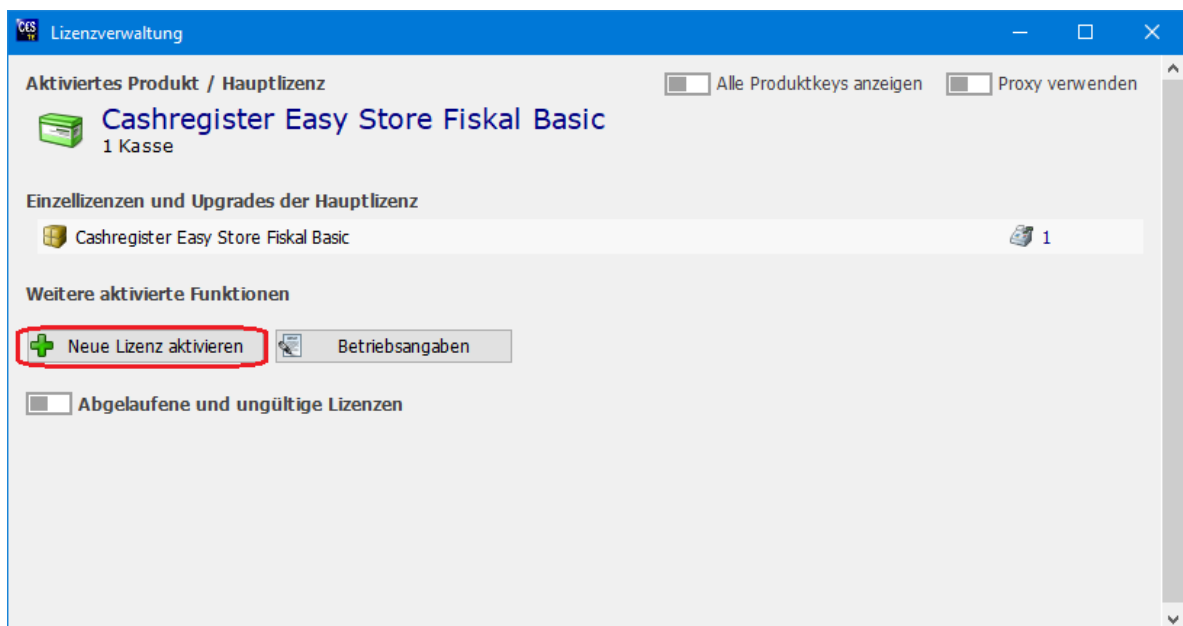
CES
Lizenzverwaltung

Aktiviertes Produkt / Hauptlizenz

Alle Produktkeys anzeigen

Proxy verwenden

Cashregister Easy Store Fiskal Basic
1 Kasse

Einzellizenzen und Upgrades der Hauptlizenz

Cashregister Easy Store Fiskal Basic

1

Weitere aktivierte Funktionen

Neue Lizenz aktivieren

Betriebsangaben

Abgelaufene und ungültige Lizenzen